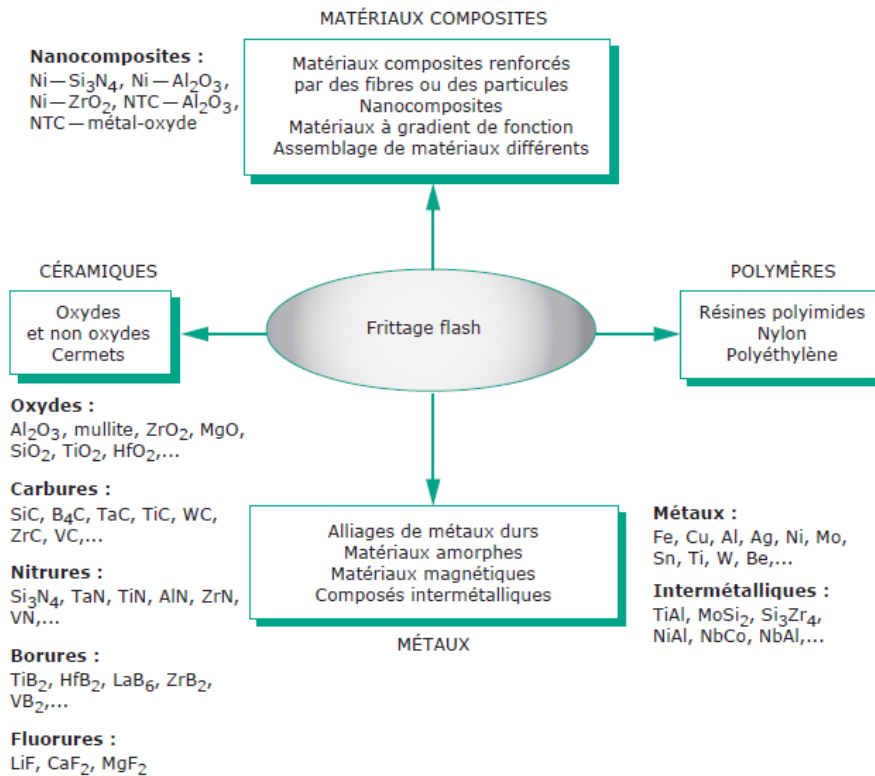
MATÉRIAUX COMPOSITES

Nanocomposites :
Ni — $Si_3N_4$, Ni — $Al_2O_3$, Ni — $ZrO_2$, NTC — $Al_2O_3$, NTC — métal-oxyde

Matériaux composites renforcés par des fibres ou des particules
Nanocomposites
Matériaux à gradient de fonction
Assemblage de matériaux différents

CÉRAMIQUES

Oxydes et non oxydes
Cermets

Frittage flash

POLYMÈRES

Résines polyimides
Nylon
Polyéthylène

Oxydes :
$Al_2O_3$, mullite, $ZrO_2$, MgO, $SiO_2$, $TiO_2$, $HfO_2$,...

Carbures :
SiC, $B_4C$, TaC, TiC, WC, ZrC, VC,...

Nitrures :
$Si_3N_4$, TaN, TiN, AlN, ZrN, VN,...

Borures :
$TiB_2$, $HfB_2$, $LaB_6$, $ZrB_2$, $VB_2$,...

Fluorures :
LiF, $CaF_2$, $MgF_2$

Alliages de métaux durs
Matériaux amorphes
Matériaux magnétiques
Composés intermétalliques

MÉTAUX

Métaux :
Fe, Cu, Al, Ag, Ni, Mo, Sn, Ti, W, Be,...

Intermétalliques :
TiAl, $MoSi_2$, $Si_3Zr_4$, NiAl, NbCo, NbAl,...